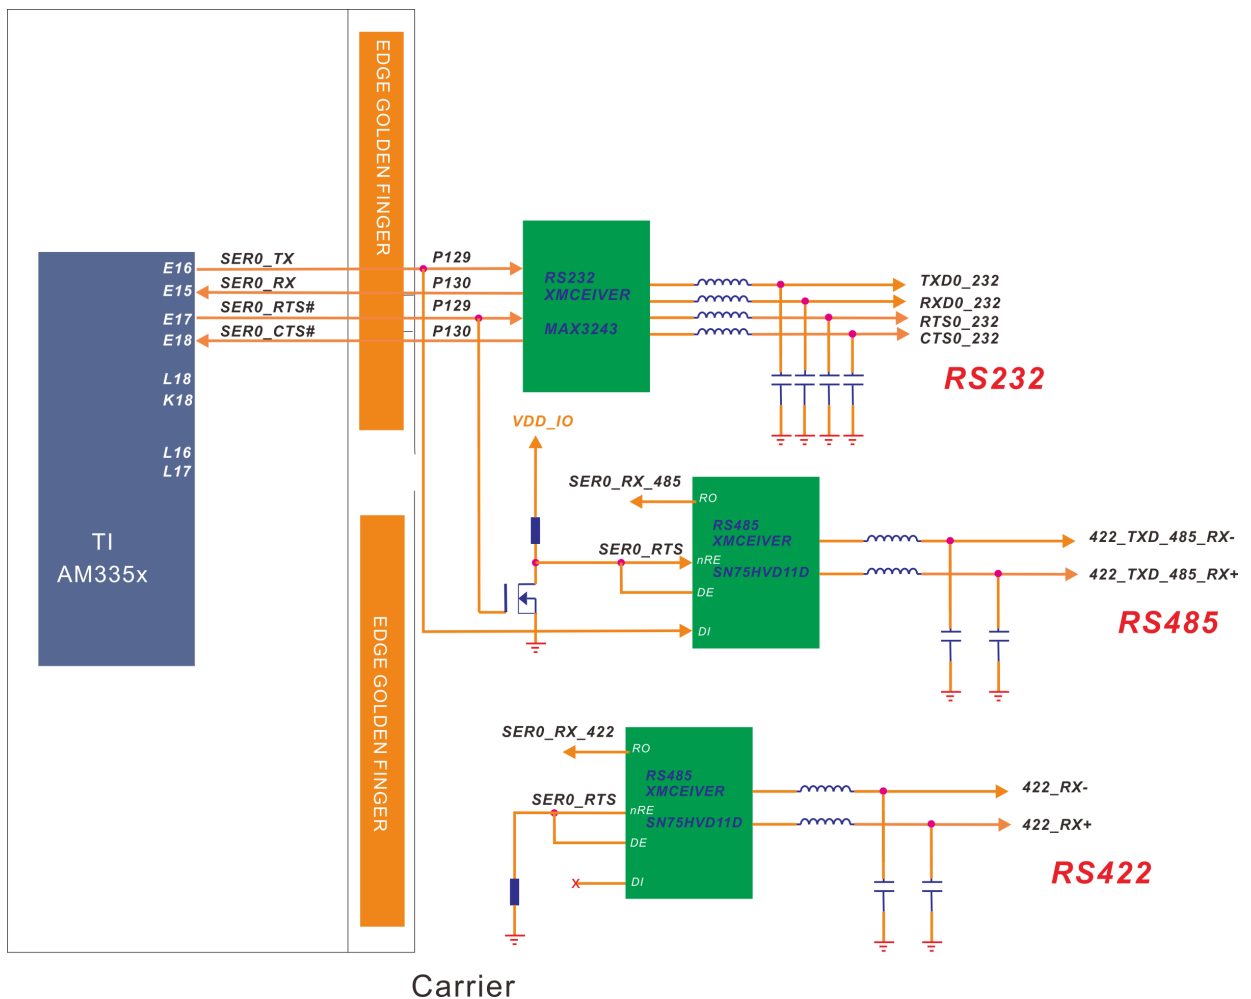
EDGE GOLDEN FINGER

E16
E15
E17
E18
L18
K18
L16
L17

TI
AM335x

SER0_TX
SER0_RX
SER0_RTS#
SER0_CTS#

P129
P130
P129
P130

RS232
XMCEIVER
MAX3243

TXD0_232
RXD0_232
RTS0_232
CTS0_232

RS232

VDD_IO

SER0_RX_485
RO
RS485
XMCEIVER
SER0_RTS
nRE
SN75HVD11D
DE
DI

422_TXD_485_RX-
422_TXD_485_RX+

RS485

EDGE GOLDEN FINGER

SER0_RX_422
RO
RS485
XMCEIVER
SER0_RTS
nRE
SN75HVD11D
DE
x
DI

422_RX-
422_RX+

RS422

Carrier